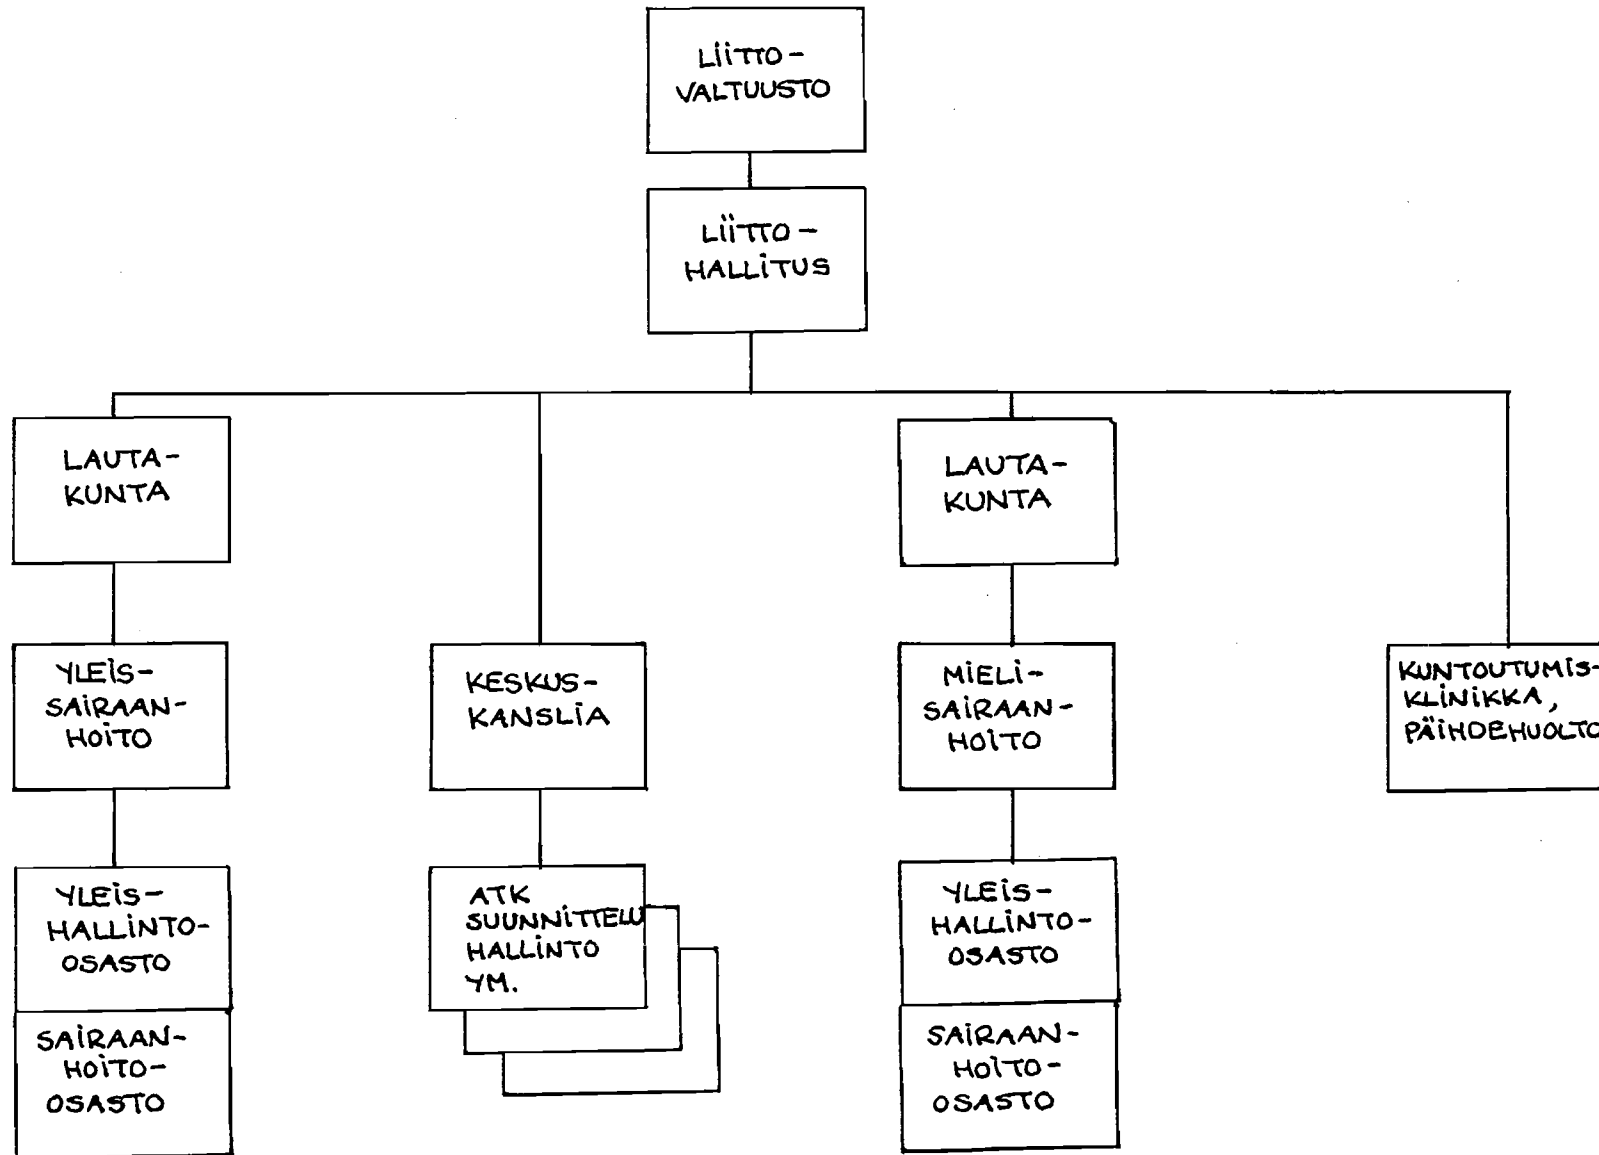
LIITTO-VALTUUSTO

LIITTO-HALLITUS

LAUTA-KUNTA

LAUTA-KUNTA

YLEIS-SAIRAAN-HOITO

KESKUS-KANSLIA

MIELI-SAIRAAN-HOITO

KUNTOUTUMIS-KLINIKKA, PÄIHDEHUOLTO

YLEIS-HALLINTO-OSASTO

SAIRAAN-HOITO-OSASTO

ATK SUUNNITTELU HALLINTO YM.

YLEIS-HALLINTO-OSASTO

SAIRAAN-HOITO-OSASTO